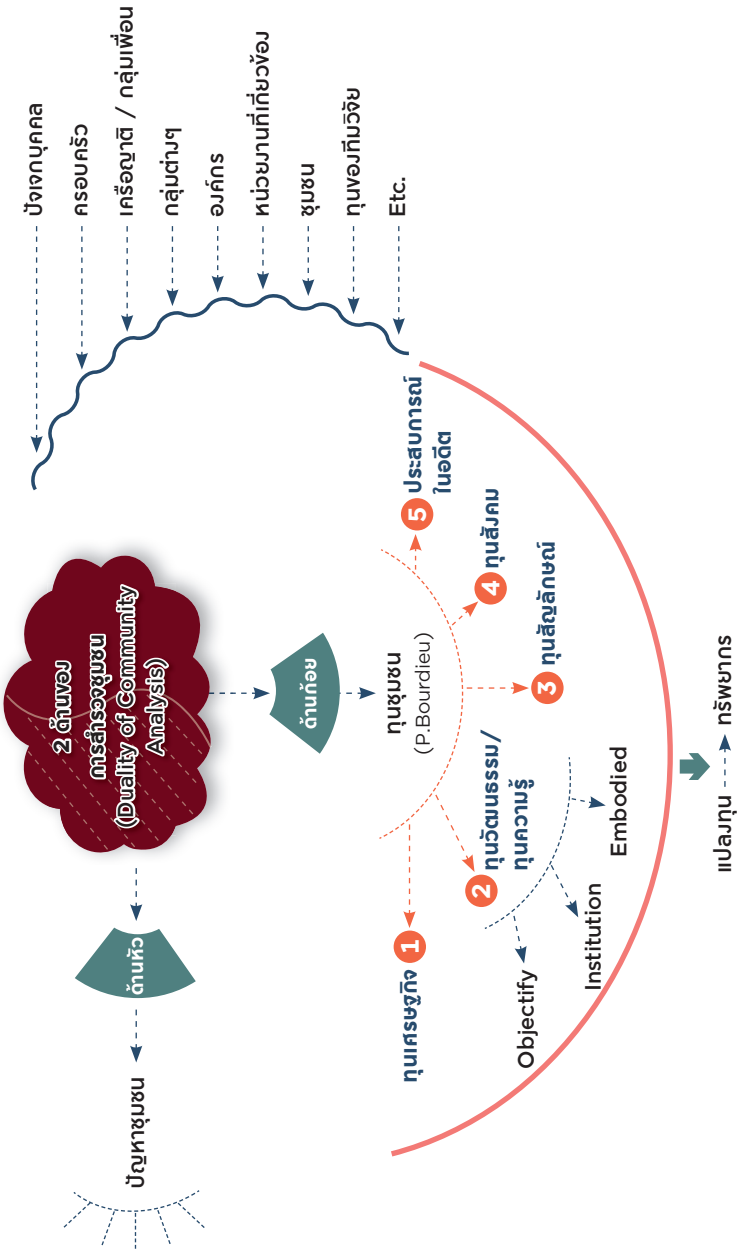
ปัจเจกบุคคล

ครอบครัว

เครือญาติ / กลุ่มเพื่อน

กลุ่มต่างๆ

องค์กร

หน่วยงานที่เกี่ยวข้อง

ชุมชน

ทุนของทีมวิจัย

Etc.

2 ด้านของการสำรวจชุมชน (Duality of Community Analysis)

ด้านหัว

ปัญหาชุมชน

ด้านก้อย

ทุนชุมชน (P.Bourdieu)

1 ทุนเศรษฐกิจ

2 ทุนวัฒนธรรม/ทุนความรู้

3 ทุนสัญลักษณ์

4 ทุนสังคม

5 ประสบการณ์ในอดีต

Objectify

Institution

Embodied

แปลงทุน → ทรัพยากร